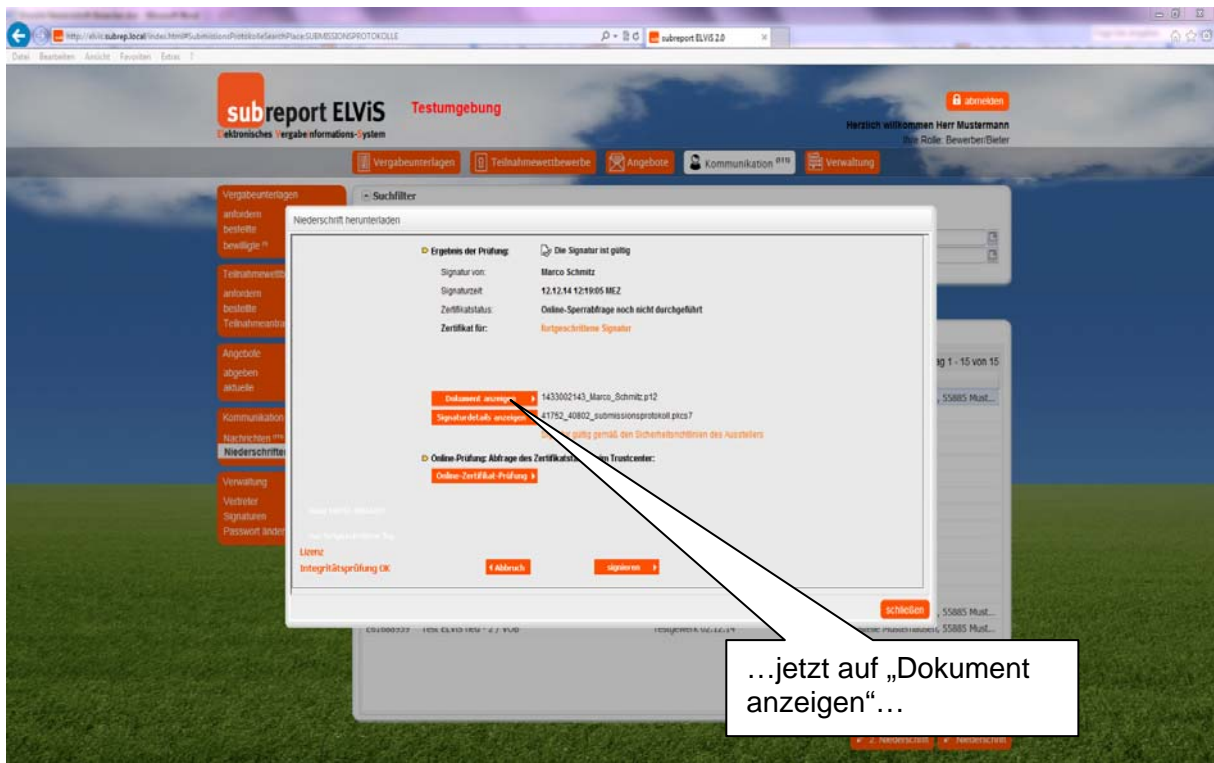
http://elvis.subrep.local/index.html#SubmissionsProtokolleSearchPlace:SUBMISSIONSPROTOKOLLE

subreport ELViS 2.0

Datei Bearbeiten Ansicht Favoriten Extras ?

subreport ELViS

Elektronisches Vergabe Informations-System

Testumgebung

abmelden

Herzlich willkommen Herr Mustermann

Ihre Rolle: Bewerber/Bieter

Vergabeunterlagen | Teilnahmewettbewerbe | Angebote | Kommunikation | Verwaltung

Vergabeunterlagen
anfordern
bestellte
bewilligte

Teilnahmewettb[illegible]
anfordern
bestellte
Teilnahmeantr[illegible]

Angebote
abgeben
aktuelle

Kommunikation
Nachrichten
Niederschriften

Verwaltung
Vertreter
Signaturen
Passwort änder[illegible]

Suchfilter

Niederschrift herunterladen

Ergebnis der Prüfung: Die Signatur ist gültig

Signatur von: Marco Schmitz

Signaturzeit: 12.12.14 12:19:05 MEZ

Zertifikatstatus: Online-Sperrabfrage noch nicht durchgeführt

Zertifikat für: fortgeschrittene Signatur

Dokument anzeigen 1433002143_Marco_Schmitz.p12

Signaturdetails anzeigen 41752_40802_submissionsprotokoll.pkcs7

D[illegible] gültig gemäß den Sicherheitsrichtlinien des Ausstellers

Online-Prüfung: Abfrage des Zertifikatst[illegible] im Trustcenter:

Online-Zertifikat-Prüfung

Lizenz

Integritätsprüfung OK

Abbruch

signieren

schließen

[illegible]g 1 - 15 von 15

, 55885 Must...

, 55885 Must...

, 55885 Must...

…jetzt auf „Dokument anzeigen“…